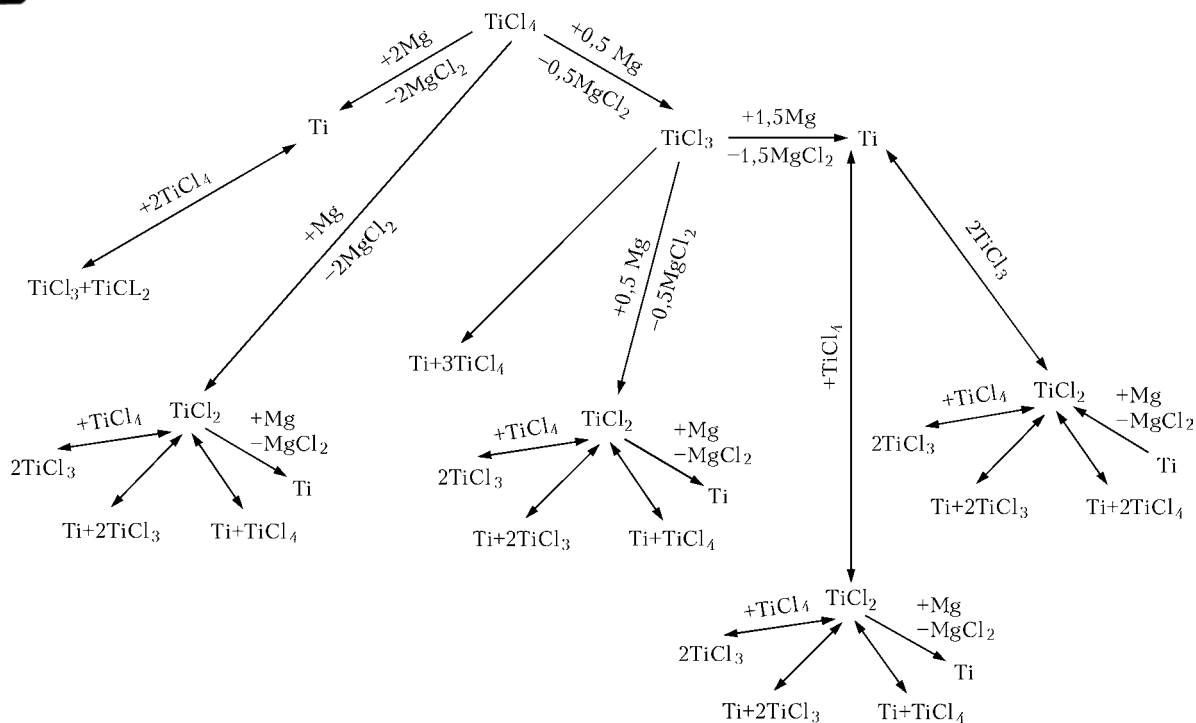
$TiCl_4$

$+2Mg$
$-2MgCl_2$

$+0,5$ Mg
$-0,5MgCl_2$

Ti

$TiCl_3$

$+1,5Mg$
$-1,5MgCl_2$

Ti

$+2TiCl_4$

$+Mg$
$-2MgCl_2$

$+0,5$ Mg
$-0,5MgCl_2$

$2TiCl_3$

$TiCl_3+TiCL_2$

Ti+$3TiCl_4$

$+TiCl_4$

$TiCl_2$

$+TiCl_4$

$2TiCl_3$

+Mg
$-MgCl_2$

Ti

Ti+$2TiCl_3$

Ti+$TiCl_4$

$TiCl_2$

$+TiCl_4$

$2TiCl_3$

+Mg
$-MgCl_2$

Ti

Ti+$2TiCl_3$

Ti+$TiCl_4$

$+TiCl_4$

$TiCl_2$

$2TiCl_3$

+Mg
$-MgCl_2$

Ti

Ti+$2TiCl_3$

Ti+$2TiCl_4$

$+TiCl_4$

$TiCl_2$

+Mg
$-MgCl_2$

$2TiCl_3$

Ti

Ti+$2TiCl_3$

Ti+$TiCl_4$